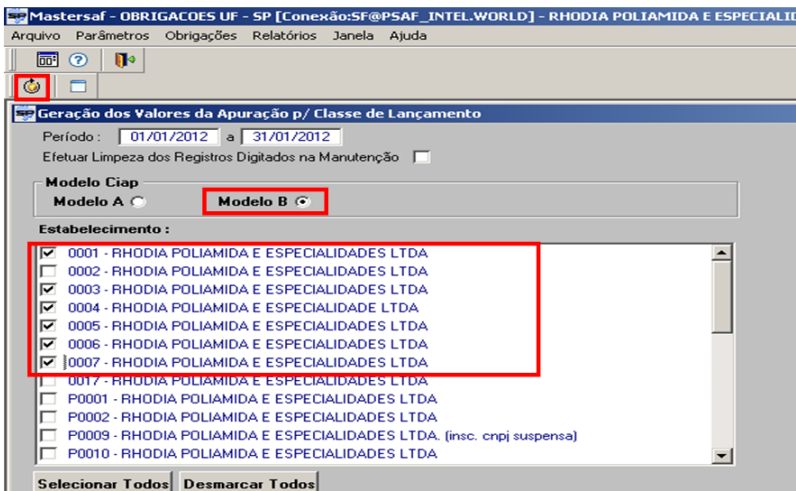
Mastersaf - OBRIGACOES UF - SP [Conexão:SF@PSAF_INTEL.WORLD] - RHODIA POLIAMIDA E ESPECIALID

Arquivo Parâmetros Obrigações Relatórios Janela Ajuda

Geração dos Valores da Apuração p/ Classe de Lançamento

Período : 01/01/2012 a 31/01/2012

Efetuar Limpeza dos Registros Digitados na Manutenção

Modelo Ciap

Modelo A

Modelo B

Estabelecimento :

0001 - RHODIA POLIAMIDA E ESPECIALIDADES LTDA
0002 - RHODIA POLIAMIDA E ESPECIALIDADES LTDA
0003 - RHODIA POLIAMIDA E ESPECIALIDADES LTDA
0004 - RHODIA POLIAMIDA E ESPECIALIDADE LTDA
0005 - RHODIA POLIAMIDA E ESPECIALIDADES LTDA
0006 - RHODIA POLIAMIDA E ESPECIALIDADES LTDA
0007 - RHODIA POLIAMIDA E ESPECIALIDADES LTDA
0017 - RHODIA POLIAMIDA E ESPECIALIDADES LTDA
P0001 - RHODIA POLIAMIDA E ESPECIALIDADES LTDA
P0002 - RHODIA POLIAMIDA E ESPECIALIDADES LTDA
P0009 - RHODIA POLIAMIDA E ESPECIALIDADES LTDA. (insc. cnpj suspensa)
P0010 - RHODIA POLIAMIDA E ESPECIALIDADES LTDA

Selecionar Todos

Desmarcar Todos